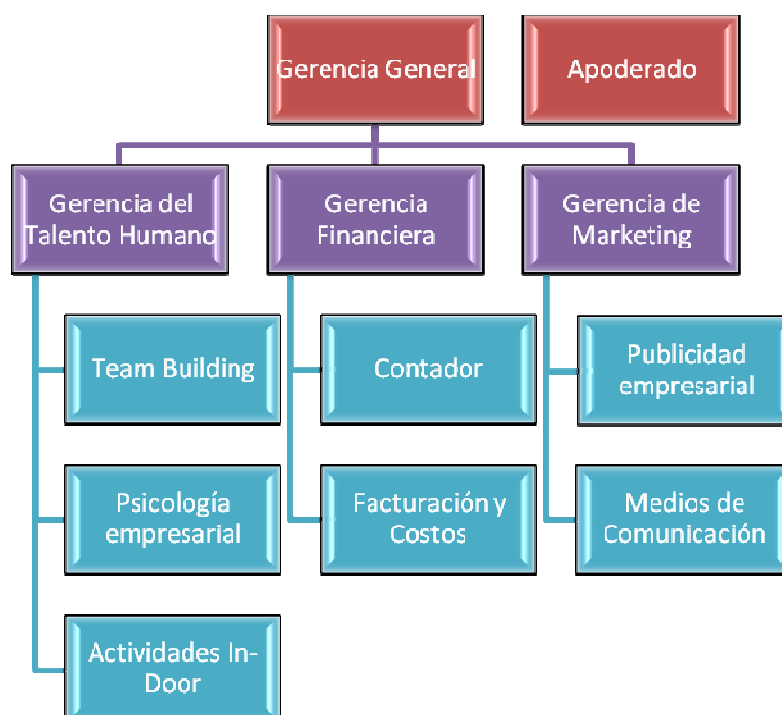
Gerencia General

Apoderado

Gerencia del Talento Humano

Gerencia Financiera

Gerencia de Marketing

Team Building

Psicología empresarial

Actividades In-Door

Contador

Facturación y Costos

Publicidad empresarial

Medios de Comunicación